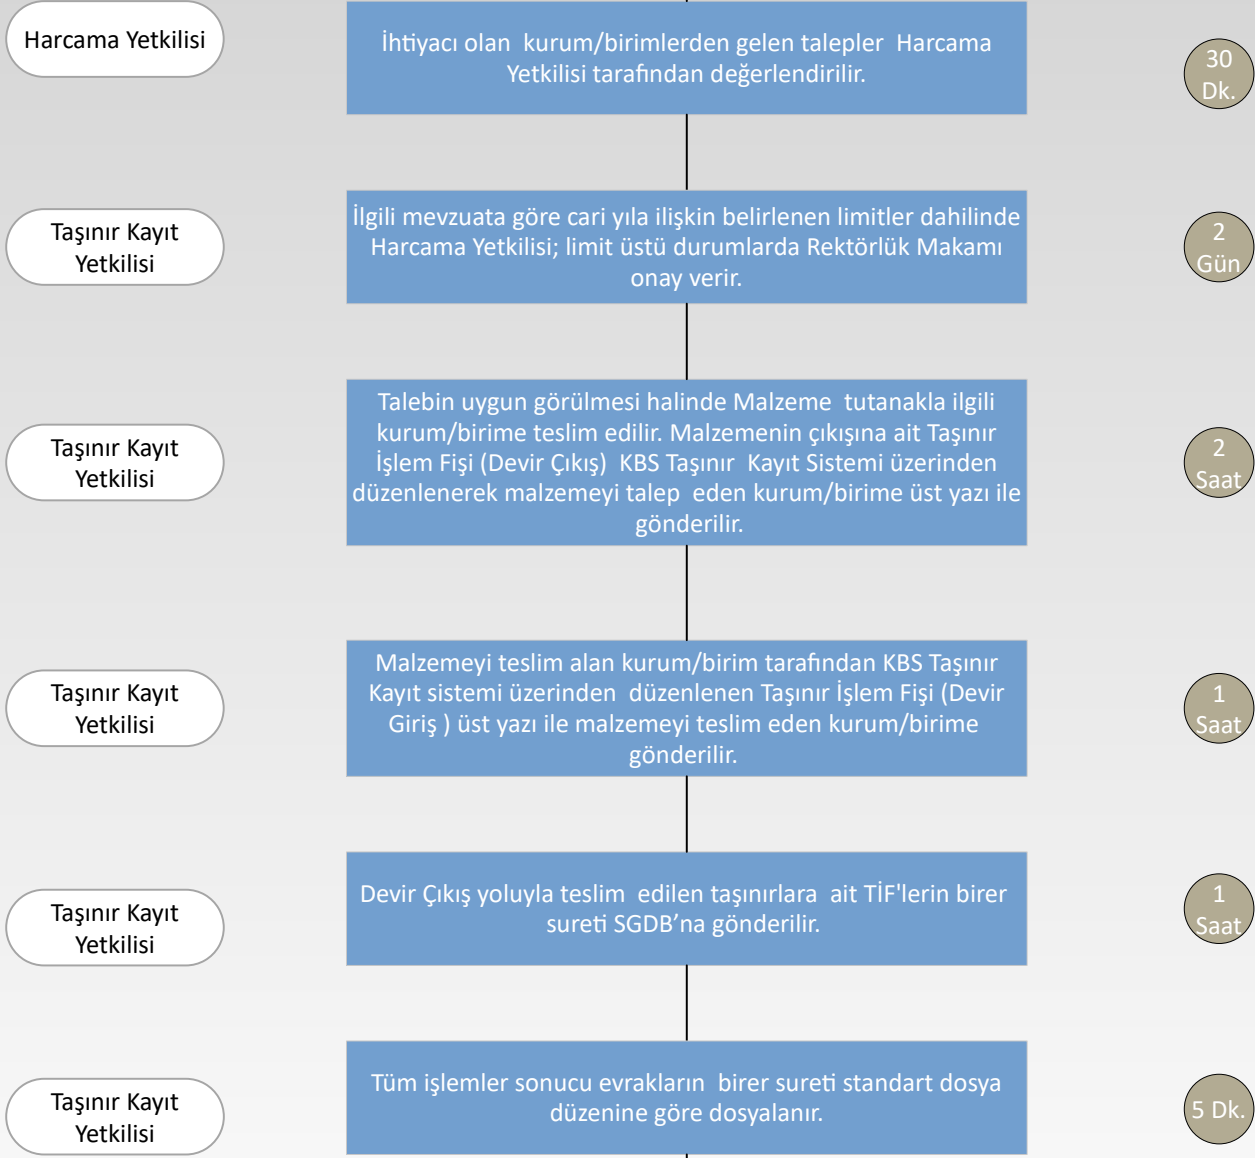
Harcama Yetkilisi

İhtiyacı olan kurum/birimlerden gelen talepler Harcama Yetkilisi tarafından değerlendirilir.

30 Dk.

Taşınır Kayıt Yetkilisi

İlgili mevzuata göre cari yıla ilişkin belirlenen limitler dahilinde Harcama Yetkilisi; limit üstü durumlarda Rektörlük Makamı onay verir.

2 Gün

Taşınır Kayıt Yetkilisi

Talebin uygun görülmesi halinde Malzeme tutanakla ilgili kurum/birime teslim edilir. Malzemenin çıkışına ait Taşınır İşlem Fişi (Devir Çıkış) KBS Taşınır Kayıt Sistemi üzerinden düzenlenerek malzemeyi talep eden kurum/birime üst yazı ile gönderilir.

2 Saat

Taşınır Kayıt Yetkilisi

Malzemeyi teslim alan kurum/birim tarafından KBS Taşınır Kayıt sistemi üzerinden düzenlenen Taşınır İşlem Fişi (Devir Giriş ) üst yazı ile malzemeyi teslim eden kurum/birime gönderilir.

1 Saat

Taşınır Kayıt Yetkilisi

Devir Çıkış yoluyla teslim edilen taşınırlara ait TİF'lerin birer sureti SGDB’na gönderilir.

1 Saat

Taşınır Kayıt Yetkilisi

Tüm işlemler sonucu evrakların birer sureti standart dosya düzenine göre dosyalanır.

5 Dk.